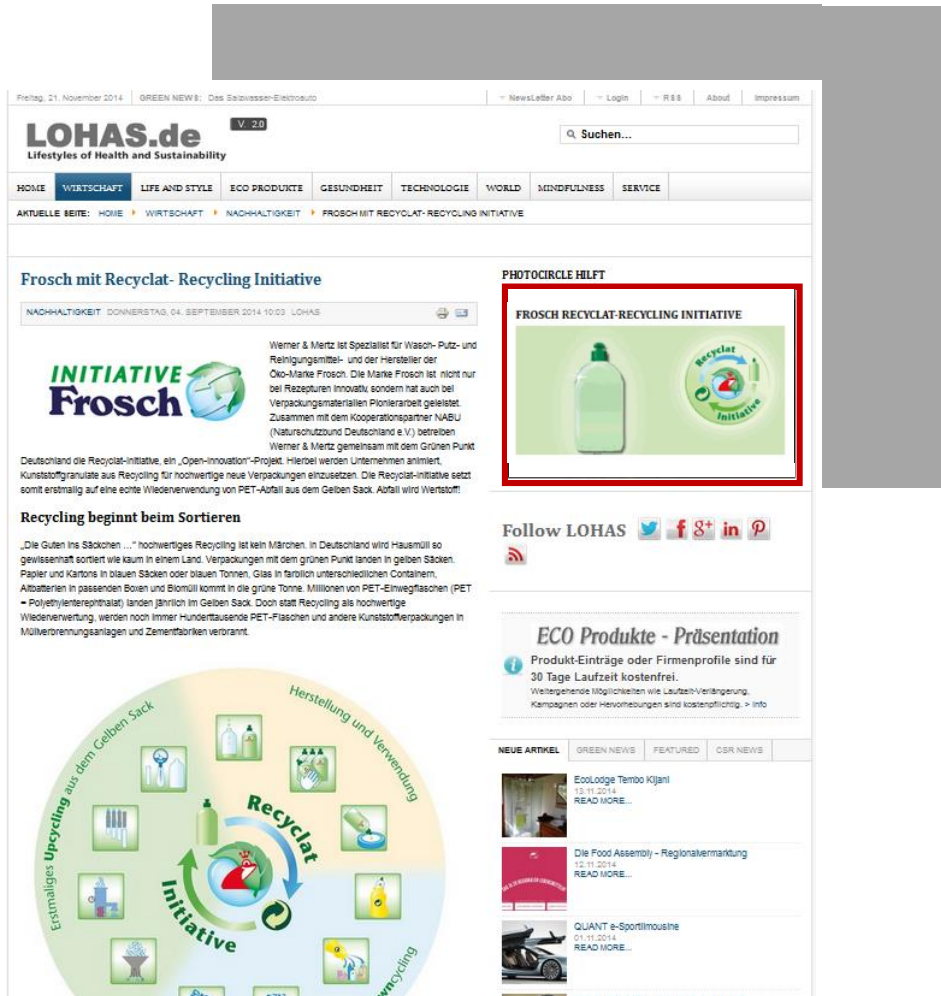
Freitag, 21. November 2014 GREEN NEWS: Das Salzwasser-Elektroauto

NewsLetter Abo Login RSS About Impressum

LOHAS.de V. 2.0
Lifestyles of Health and Sustainability

Suchen...

HOME WIRTSCHAFT LIFE AND STYLE ECO PRODUKTE GESUNDHEIT TECHNOLOGIE WORLD MINDFULNESS SERVICE

AKTUELLE SEITE: HOME WIRTSCHAFT NACHHALTIGKEIT FROSCH MIT RECYCLAT- RECYCLING INITIATIVE

Frosch mit Recyclat- Recycling Initiative

NACHHALTIGKEIT DONNERSTAG, 04. SEPTEMBER 2014 10:03 LOHAS

INITIATIVE Frosch

Werner & Mertz ist Spezialist für Wasch- Putz- und Reinigungsmittel- und der Hersteller der Öko-Marke Frosch. Die Marke Frosch ist nicht nur bei Rezepturen innovativ, sondern hat auch bei Verpackungsmaterialien Pionierarbeit geleistet. Zusammen mit dem Kooperationspartner NABU (Naturschutzbund Deutschland e.V.) betreiben Werner & Mertz gemeinsam mit dem Grünen Punkt Deutschland die Recyclat-Initiative, ein „Open-Innovation"-Projekt. Hierbei werden Unternehmen animiert, Kunststoffgranulate aus Recycling für hochwertige neue Verpackungen einzusetzen. Die Recyclat-Initiative setzt somit erstmalig auf eine echte Wiederverwendung von PET-Abfall aus dem Gelben Sack. Abfall wird Wertstoff!

Recycling beginnt beim Sortieren

„Die Guten ins Säckchen ..." hochwertiges Recycling ist kein Märchen. In Deutschland wird Hausmüll so gewissenhaft sortiert wie kaum in einem Land. Verpackungen mit dem grünen Punkt landen in gelben Säcken. Papier und Kartons in blauen Säcken oder blauen Tonnen, Glas in farblich unterschiedlichen Containern, Altbatterien in passenden Boxen und Biomüll kommt in die grüne Tonne. Millionen von PET-Einwegflaschen (PET = Polyethylenterephthalat) landen jährlich im Gelben Sack. Doch statt Recycling als hochwertige Wiederverwertung, werden noch immer Hunderttausende PET-Flaschen und andere Kunststoffverpackungen in Müllverbrennungsanlagen und Zementfabriken verbrannt.

Erstmaliges Upcycling aus dem Gelben Sack
Herstellung und Verwendung
Recyclat Initiative
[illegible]wncycling

PHOTOCIRCLE HILFT

FROSCH RECYCLAT-RECYCLING INITIATIVE

Recyclat Initiative

Follow LOHAS

ECO Produkte - Präsentation
Produkt-Einträge oder Firmenprofile sind für 30 Tage Laufzeit kostenfrei.
Weitergehende Möglichkeiten wie Laufzeit-Verlängerung, Kampagnen oder Hervorhebungen sind kostenpflichtig. > Info

NEUE ARTIKEL GREEN NEWS FEATURED CSR NEWS

EcoLodge Tembo Kijani
13.11.2014
READ MORE...

Die Food Assembly - Regionalvermarktung
12.11.2014
READ MORE...

QUANT e-Sportlimousine
01.11.2014
READ MORE...